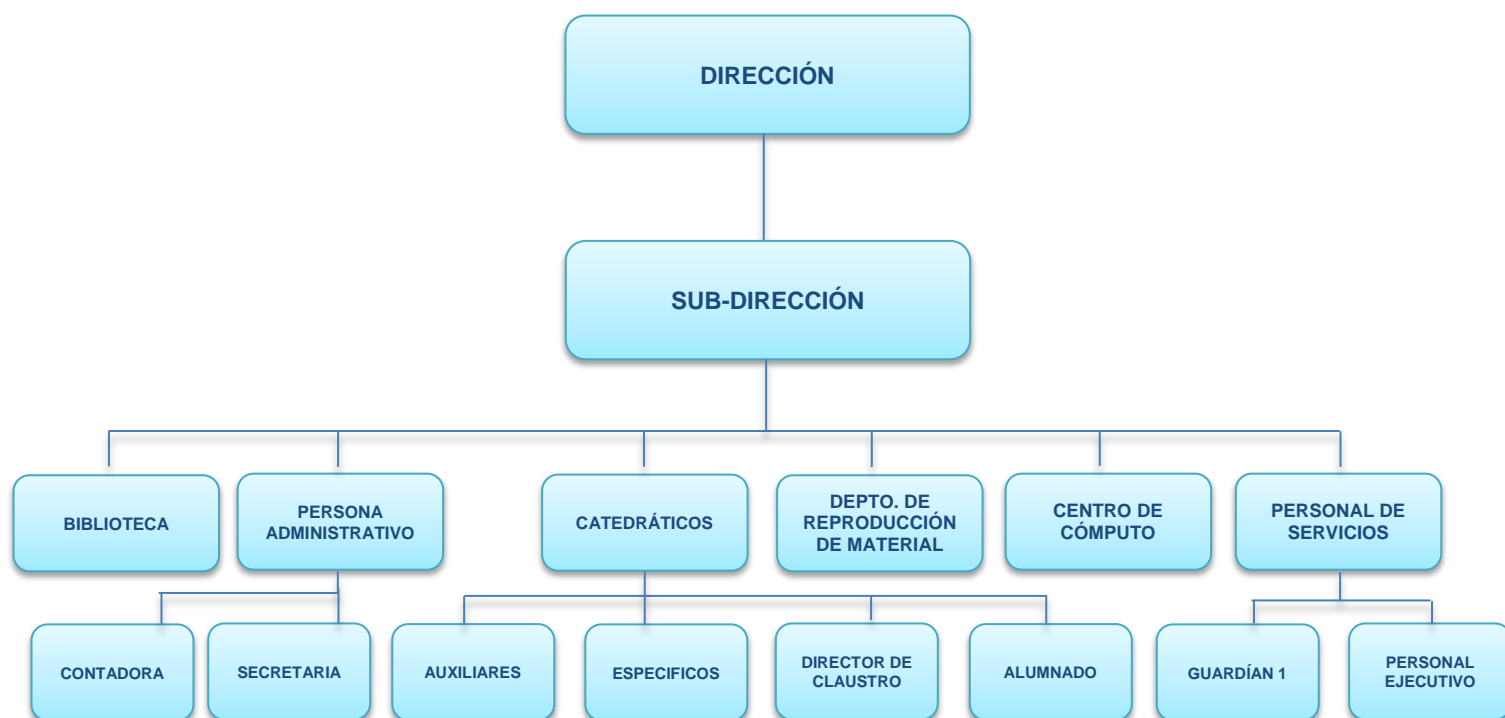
DIRECCIÓN

SUB-DIRECCIÓN

BIBLIOTECA

PERSONA ADMINISTRATIVO

CATEDRÁTICOS

DEPTO. DE REPRODUCCIÓN DE MATERIAL

CENTRO DE CÓMPUTO

PERSONAL DE SERVICIOS

CONTADORA

SECRETARIA

AUXILIARES

ESPECIFICOS

DIRECTOR DE CLAUSTRO

ALUMNADO

GUARDÍAN 1

PERSONAL EJECUTIVO